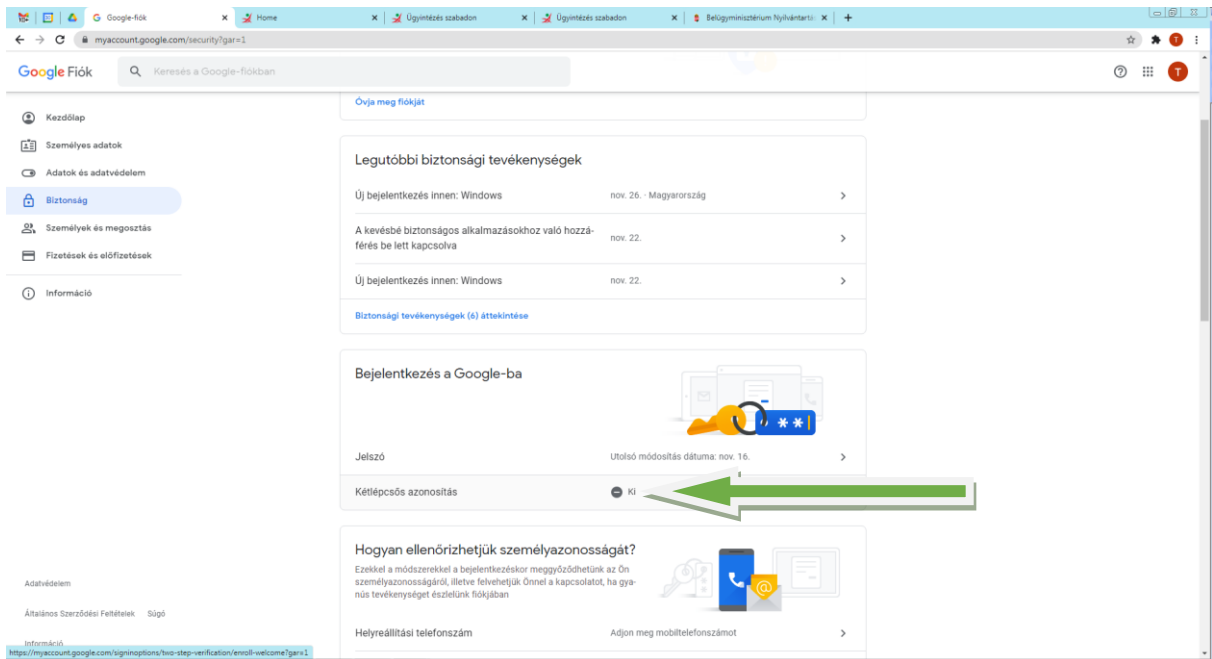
Google-fiók
Home
Ügyintézés szabadon
Ügyintézés szabadon
Belügyminisztérium Nyilvántartá
myaccount.google.com/security?gar=1

Google Fiók
Keresés a Google-fiókban

Kezdőlap
Személyes adatok
Adatok és adatvédelem
Biztonság
Személyek és megosztás
Fizetések és előfizetések
Információ

Óvja meg fiókját

Legutóbbi biztonsági tevékenységek

Új bejelentkezés innen: Windows nov. 26. · Magyarország
A kevésbé biztonságos alkalmazásokhoz való hozzáférés be lett kapcsolva nov. 22.
Új bejelentkezés innen: Windows nov. 22.

Biztonsági tevékenységek (6) áttekintése

Bejelentkezés a Google-ba

Jelszó Utolsó módosítás dátuma: nov. 16.
Kétlépcsős azonosítás Ki

Hogyan ellenőrizhetjük személyazonosságát?
Ezekkel a módszerekkel a bejelentkezéskor meggyőződhetünk az Ön személyazonosságáról, illetve felvehetjük Önnel a kapcsolatot, ha gyanús tevékenységet észlelünk fiókjában

Helyreállítási telefonszám Adjon meg mobiltelefonszámot

Adatvédelem
Általános Szerződési Feltételek Súgó
Információ
https://myaccount.google.com/signinoptions/two-step-verification/enroll-welcome?gar=1